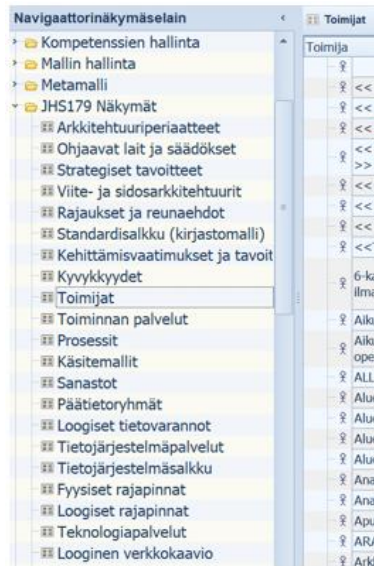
Navigaattorinäkymäselain
Kompetenssien hallinta
Mallin hallinta
Metamalli
JHS179 Näkymät
Arkkitehtuuriperiaatteet
Ohjaavat lait ja säädökset
Strategiset tavoitteet
Viite- ja sidosarkkitehtuurit
Rajaukset ja reunaehdot
Standardisalkku (kirjastomalli)
Kehittämisvaatimukset ja tavoit
Kyvykkyydet
Toimijat
Toiminnan palvelut
Prosessit
Käsitemallit
Sanastot
Päätietoryhmät
Loogiset tietovarannot
Tietojärjestelmäpalvelut
Tietojärjestelmäsalkku
Fyysiset rajapinnat
Loogiset rajapinnat
Teknologiapalvelut
Looginen verkkokaavio

Toimijat
Toimija
<<
<<
<<
<<
<< >>
<<
<<
<<
<<
6-ka ilma
Aiku
Aiku ope
ALL
Alue
Alue
Alue
Alue
Ana
Ana
Apu
ARA
Ark